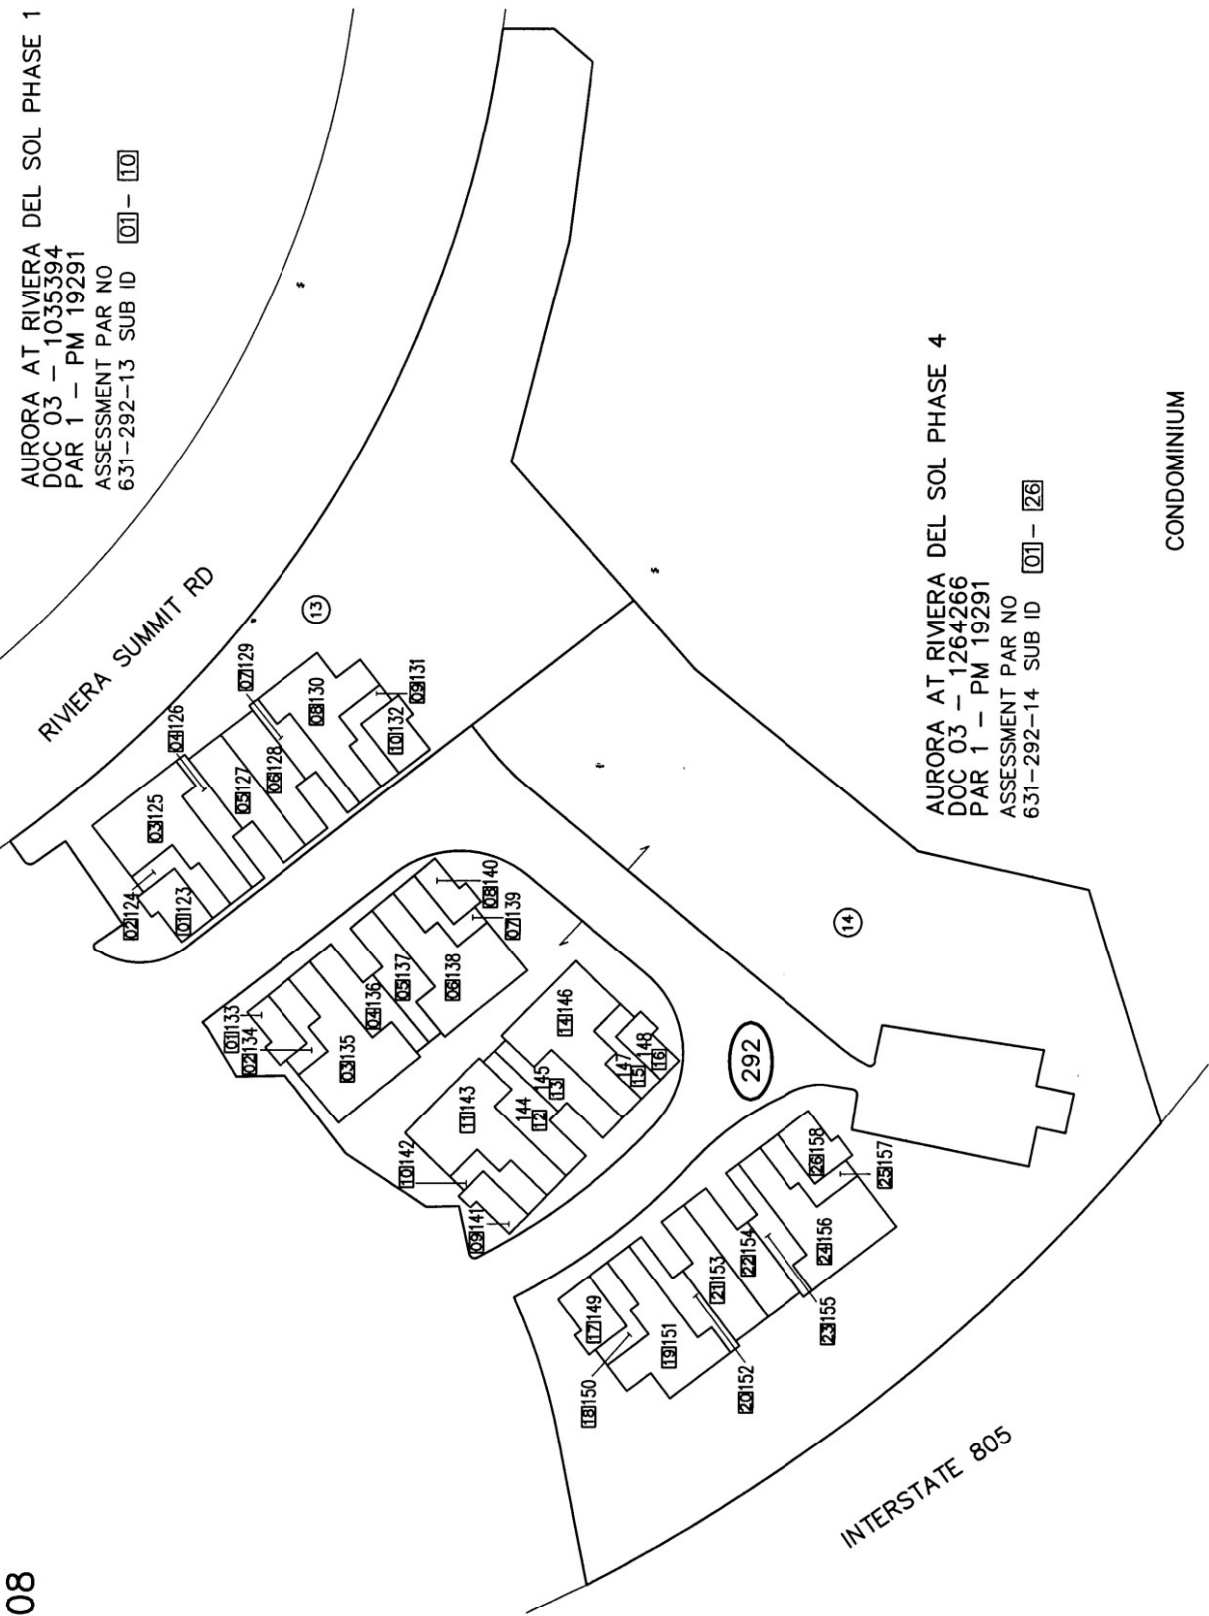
AURORA AT RIVIERA DEL SOL PHASE 1
DOC 03 – 1035394
PAR 1 – PM 19291
ASSESSMENT PAR NO
631-292-13 SUB ID 01 – 10

AURORA AT RIVIERA DEL SOL PHASE 4
DOC 03 – 1264266
PAR 1 – PM 19291
ASSESSMENT PAR NO
631-292-14 SUB ID 01 – 26

CONDOMINIUM

RIVIERA SUMMIT RD

13

14

292

INTERSTATE 805

01 123
02 124
03 125
04 126
05 127
06 128
07 129
08 130
09 131
10 132

01 133
02 134
03 135
04 136
05 137
06 138
07 139
08 140
09 141
10 142
11 143
12 144
13 145
14 146
15 147
16 148
17 149
18 150
19 151
20 152
21 153
22 154
23 155
24 156
25 157
26 158

08